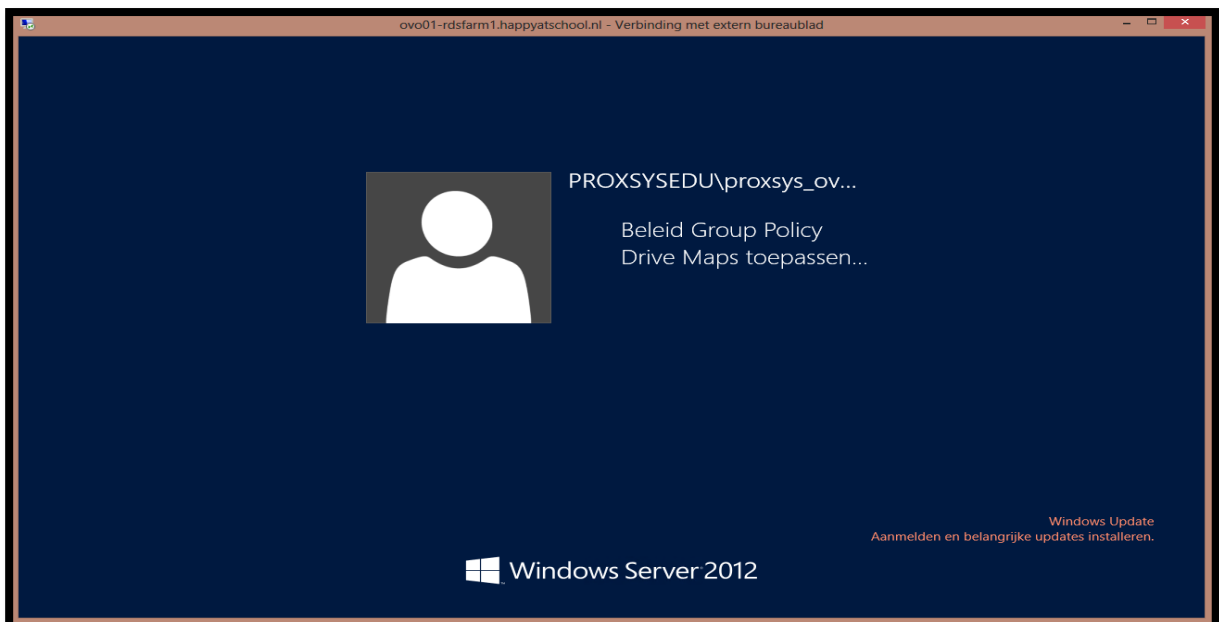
ovo01-rdsfarm1.happyatschool.nl - Verbinding met extern bureaublad

PROXSYSEDU\proxsys_ov...

Beleid Group Policy
Drive Maps toepassen...

Windows Update
Aanmelden en belangrijke updates installeren.

Windows Server 2012